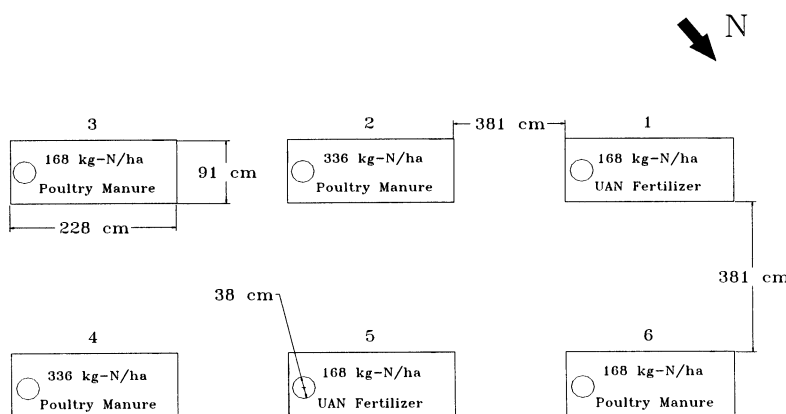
N

3

168 kg-N/ha
Poultry Manure

91 cm

228 cm

2

336 kg-N/ha
Poultry Manure

381 cm

1

168 kg-N/ha
UAN Fertilizer

381 cm

38 cm

4

336 kg-N/ha
Poultry Manure

5

168 kg-N/ha
UAN Fertilizer

6

168 kg-N/ha
Poultry Manure